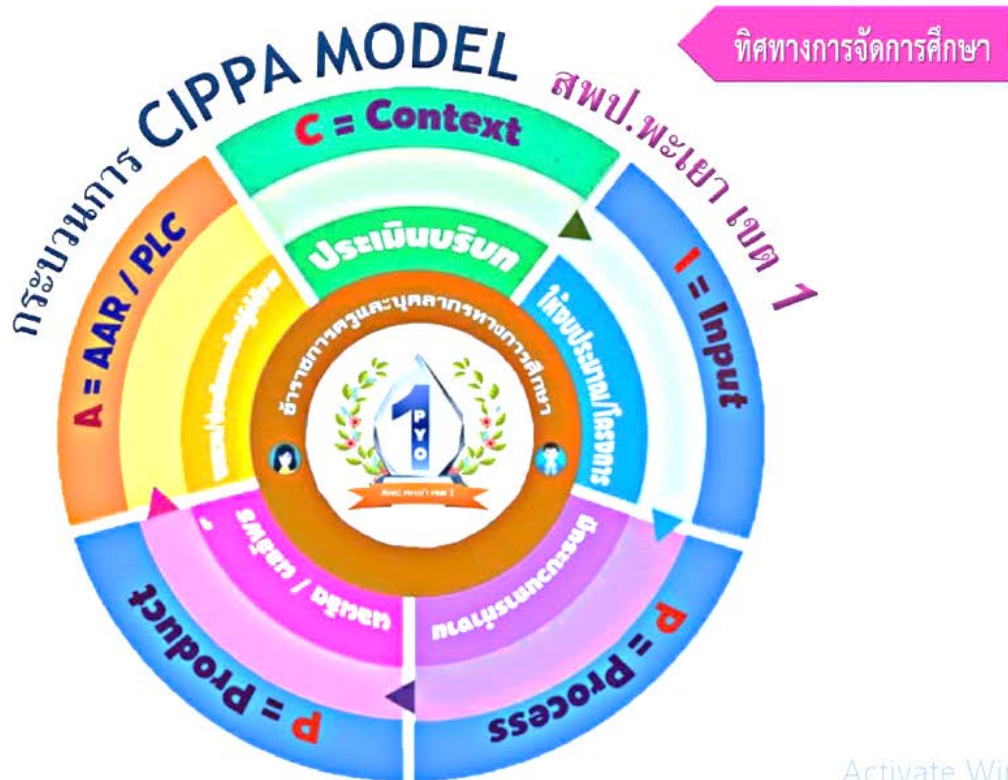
ทิศทางการจัดการศึกษา

กระบวนการ CIPPA MODEL สพป.พะเยา เขต 1

C = Context

ประเมินบริบท

I = Input

ใช้งบประมาณ/โครงการ

P = Process

ขับเคลื่อนกระบวนการ

P = Product

ผลผลิต / ผลลัพธ์

A = AAR / PLC

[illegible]

ข้าราชการครูและบุคลากรทางการศึกษา

1

PYO

สพป.พะเยา เขต 1

Activate Wi